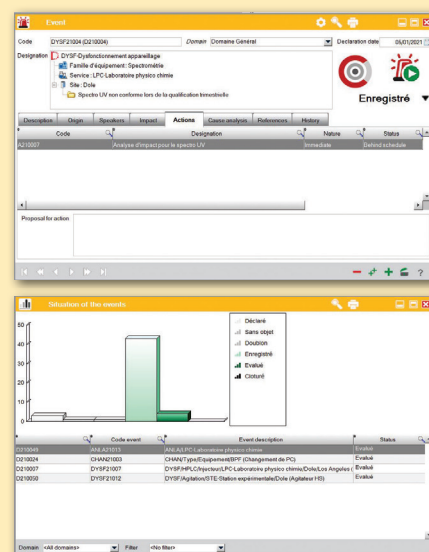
Event

Code DYSF21004 (D210004) Domain Domaine Général Declaration date 05/01/2021

Designation DYSF-Dysfonctionnement appareillage
Famille d'équipement : Spectrométrie
Service : LPC-Laboratoire physico chimie
Site : Dole
Spectro UV non conforme lors de la qualification trimestrielle

Enregistré

Description | Origin | Speakers | Impact | Actions | Cause analysis | References | History

| Code | Designation | Nature | Status |
|---|---|---|---|
| A210007 | Analyse d'impact pour le spectro UV | Immediate | Behind schedule |

Proposal for action

Situation of the events

50
40
30
20
10
0

Déclaré
Sans objet
Doublon
Enregistré
Evalué
Cloturé

| | Code event | Event description | Status |
|---|---|---|---|
| D210045 | ANLA21011 | ANLA/LPC-Laboratoire physico chimie | Evalué |
| D210024 | CHAN21003 | CHAN/Type/Equipement/BPF (Changement de PC) | Evalué |
| D210007 | DYSF21007 | DYSF/HPLC/Injecteur/LPC-Laboratoire physico chimie/Dole/Los Angeles ( | Evalué |
| D210050 | DYSF21012 | DYSF/Agitation/STE-Station expérimentale/Dole (Agitateur H5) | Evalué |

Domain <All domaines> Filter <No filter>